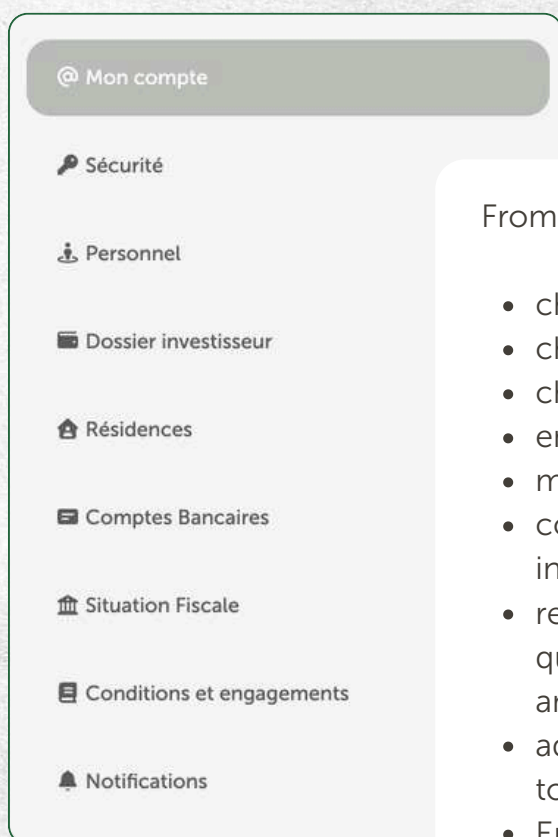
@ Mon compte

Sécurité

Personnel

Dossier investisseur

Résidences

Comptes Bancaires

Situation Fiscale

Conditions et engagements

Notifications

From

- cl
- cl
- cl
- er
- m
- co in
- re qu ar
- ac to
- Fr